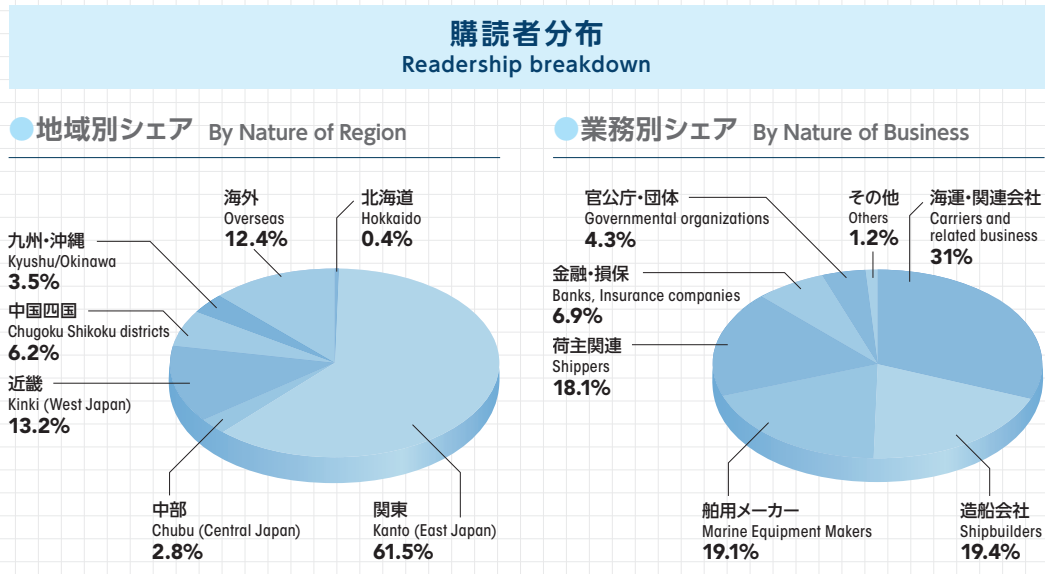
購読者分布
Readership breakdown

地域別シェア By Nature of Region

海外
Overseas
12.4%

北海道
Hokkaido
0.4%

九州・沖縄
Kyushu/Okinawa
3.5%

中国四国
Chugoku Shikoku districts
6.2%

近畿
Kinki (West Japan)
13.2%

中部
Chubu (Central Japan)
2.8%

関東
Kanto (East Japan)
61.5%

業務別シェア By Nature of Business

官公庁・団体
Governmental organizations
4.3%

その他
Others
1.2%

海運・関連会社
Carriers and related business
31%

金融・損保
Banks, Insurance companies
6.9%

荷主関連
Shippers
18.1%

舶用メーカー
Marine Equipment Makers
19.1%

造船会社
Shipbuilders
19.4%